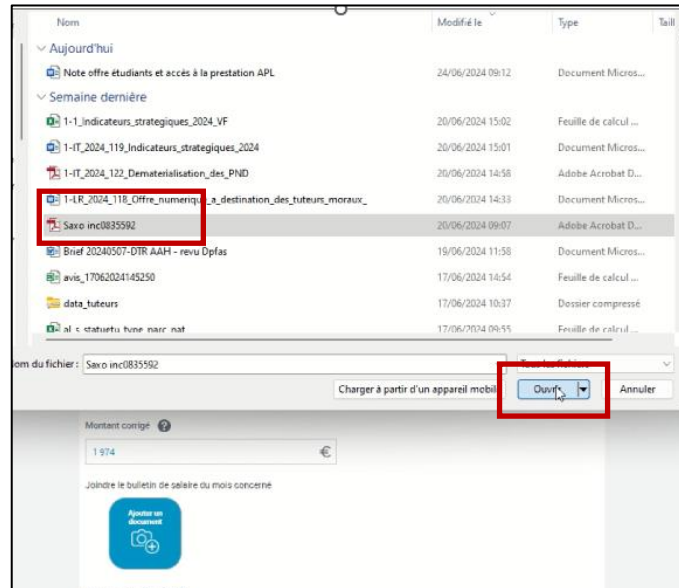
| Nom | Modifié le | Type | Taill |
|---|---|---|---|
| Aujourd'hui | | | |
| Note offre étudiants et accès à la prestation APL | 24/06/2024 09:12 | Document Micros... | |
| Semaine dernière | | | |
| 1-1_Indicateurs_strategiques_2024_VF | 20/06/2024 15:02 | Feuille de calcul ... | |
| 1-IT_2024_119_Indicateurs_strategiques_2024 | 20/06/2024 15:01 | Document Micros... | |
| 1-IT_2024_122_Dematerialisation_des_PND | 20/06/2024 14:58 | Adobe Acrobat D... | |
| 1-LR_2024_118_Offre_numerique_a_destination_des_tuteurs_moraux_ | 20/06/2024 14:33 | Document Micros... | |
| Saxo inc0835592 | 20/06/2024 09:07 | Adobe Acrobat D... | |
| Brief 20240507-DTR AAH - revu Dpfas | 19/06/2024 11:58 | Document Micros... | |
| avis_17062024145250 | 17/06/2024 14:54 | Feuille de calcul ... | |
| data_tuteurs | 17/06/2024 10:37 | Dossier compressé | |
| al_s_statuetu_type_parc_nat | 17/06/2024 09:55 | Feuille de calcul ... | |

om du fichier : Saxo inc0835592

Charger à partir d'un appareil mobil

Ouvrir

Annuler

Montant corrigé

1 974 €

Joindre le bulletin de salaire du mois concerné

Ajouter un document